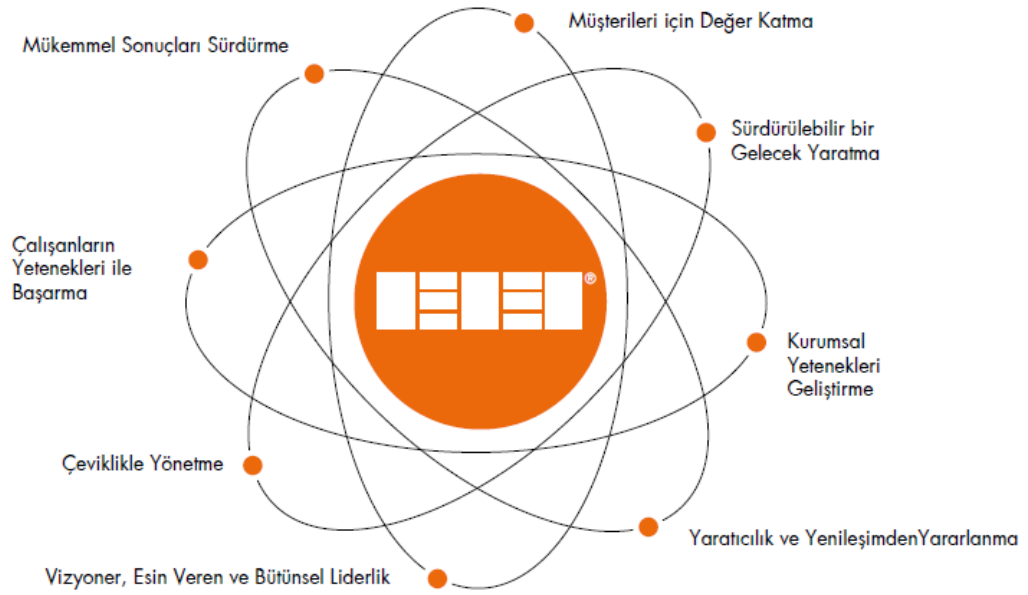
Müşterileri için Değer Katma

Mükemmel Sonuçları Sürdürme

Sürdürülebilir bir Gelecek Yaratma

Çalışanların Yetenekleri ile Başarma

®

Kurumsal Yetenekleri Geliştirme

Çeviklikle Yönetme

Yaratıcılık ve YenileşimdenYararlanma

Vizyoner, Esin Veren ve Bütünsel Liderlik